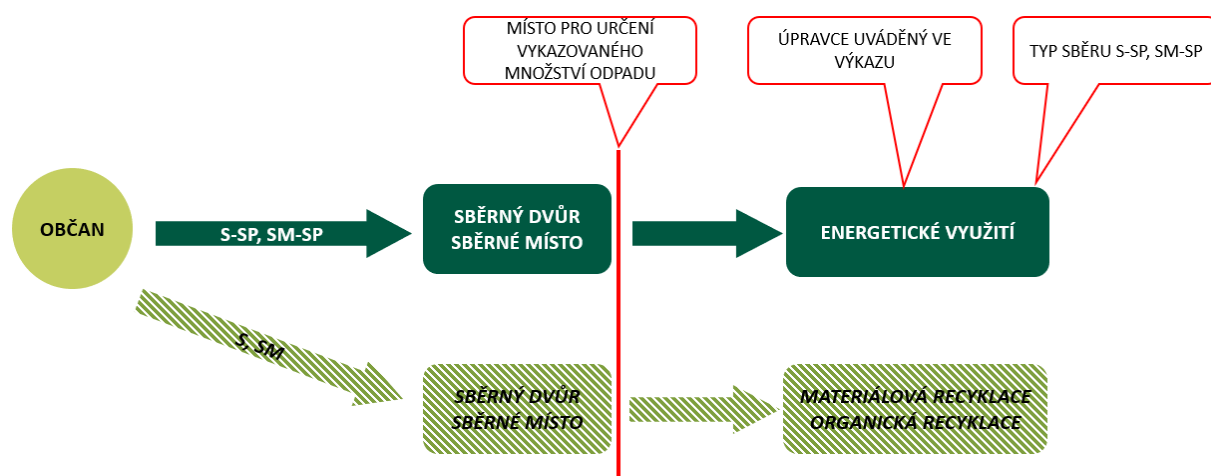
MÍSTO PRO URČENÍ VYKAZOVANÉHO MNOŽSTVÍ ODPADU

ÚPRAVCE UVÁDĚNÝ VE VÝKAZU

TYP SBĚRU S-SP, SM-SP

OBČAN

S-SP, SM-SP

SBĚRNÝ DVŮR
SBĚRNÉ MÍSTO

ENERGETICKÉ VYUŽITÍ

S, SM

SBĚRNÝ DVŮR
SBĚRNÉ MÍSTO

MATERIÁLOVÁ RECYKLACE
ORGANICKÁ RECYKLACE